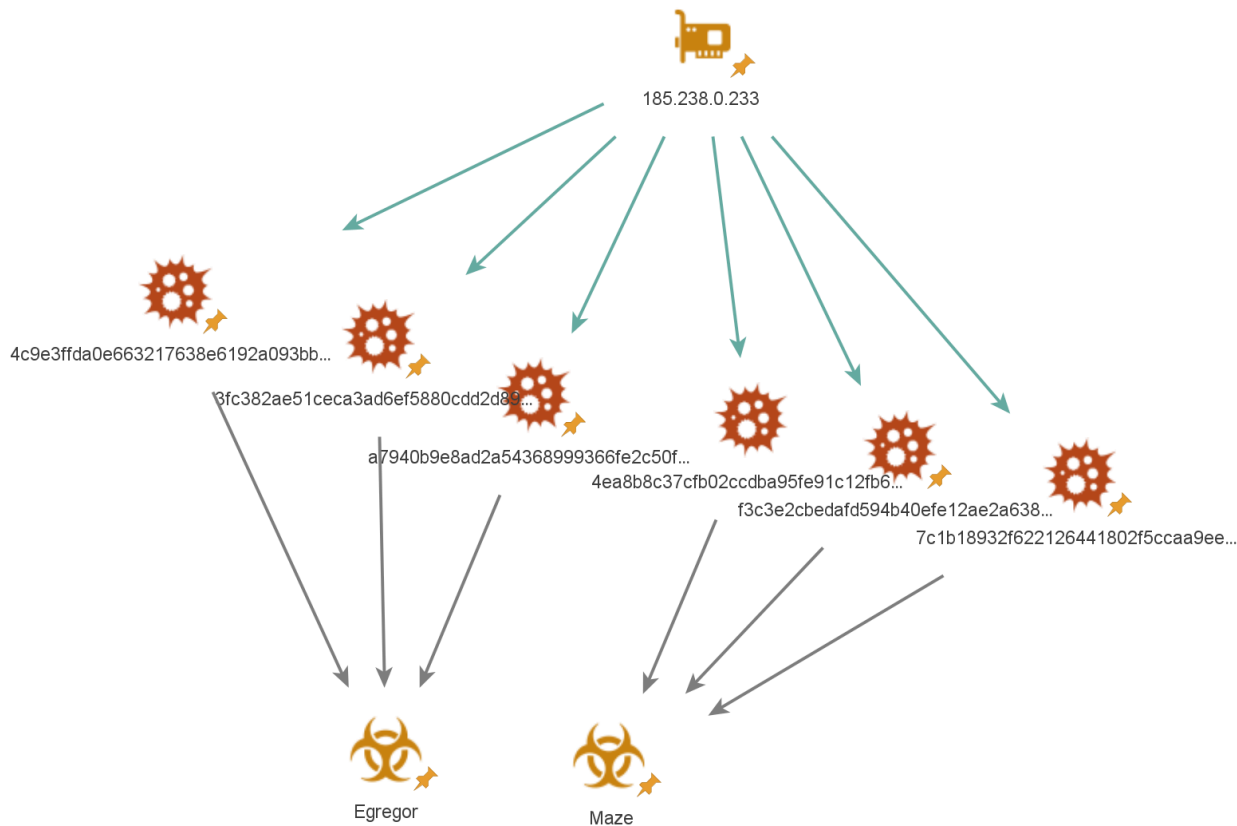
185.238.0.233

4c9e3ffda0e663217638e6192a093bb...

3fc382ae51ceca3ad6ef5880cdd2d89...

a7940b9e8ad2a54368999366fe2c50f...

4ea8b8c37cfb02ccdba95fe91c12fb6...

f3c3e2cbedafd594b40efe12ae2a638...

7c1b18932f622126441802f5ccaa9ee...

Egregor

Maze